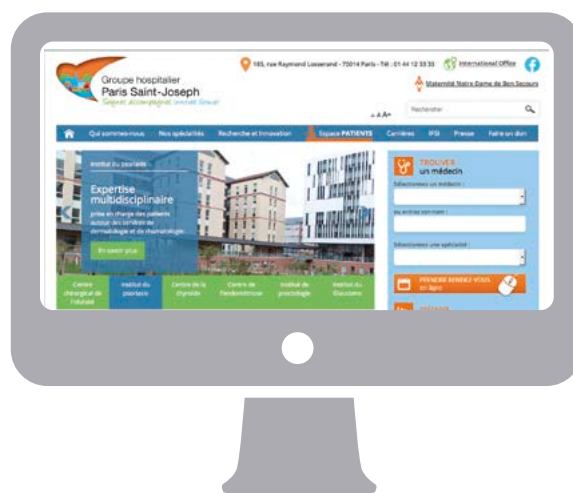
Groupe hospitalier
Paris Saint-Joseph
Soigner accompagner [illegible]

185, rue Raymond Losserand - 75014 Paris - Tél : 01 44 12 33 33

International Office

Maternité Notre Dame de Bon Secours

Rechercher

- A A+

Qui sommes-nous | Nos spécialités | Recherche et innovation | Espace PATIENTS | Carrières | IFSI | Presse | Faire un don

Institut du psoriasis

Expertise multidisciplinaire

prise en charge des patients autour des services de dermatologie et de rhumatologie.

En savoir plus

Centre chirurgical de l'obésité | Institut du psoriasis | Centre de la thyroïde | Centre de l'endométriose | Institut de proctologie | Institut du Glaucome

TROUVER un médecin

Sélectionnez un médecin :

ou entrez son nom :

Sélectionnez une spécialité :

PRENDRE RENDEZ-VOUS en ligne

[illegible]